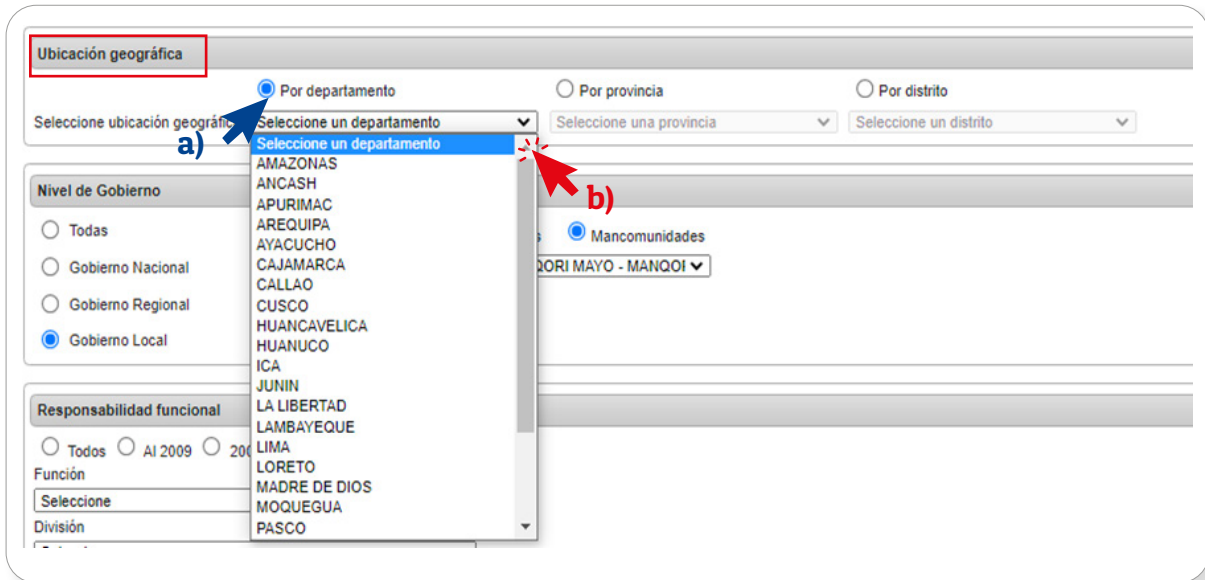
Ubicación geográfica

Por departamento

Por provincia

Por distrito

Seleccione ubicación geográfic

a)

Seleccione un departamento

Seleccione una provincia

Seleccione un distrito

Seleccione un departamento
AMAZONAS
ANCASH
APURIMAC
AREQUIPA
AYACUCHO
CAJAMARCA
CALLAO
CUSCO
HUANCAVELICA
HUANUCO
ICA
JUNIN
LA LIBERTAD
LAMBAYEQUE
LIMA
LORETO
MADRE DE DIOS
MOQUEGUA
PASCO

b)

Nivel de Gobierno

Todas

Gobierno Nacional

Gobierno Regional

Gobierno Local

s

Mancomunidades

QORI MAYO - MANQOI

Responsabilidad funcional

Todos Al 2009 20

Función

Seleccione

División